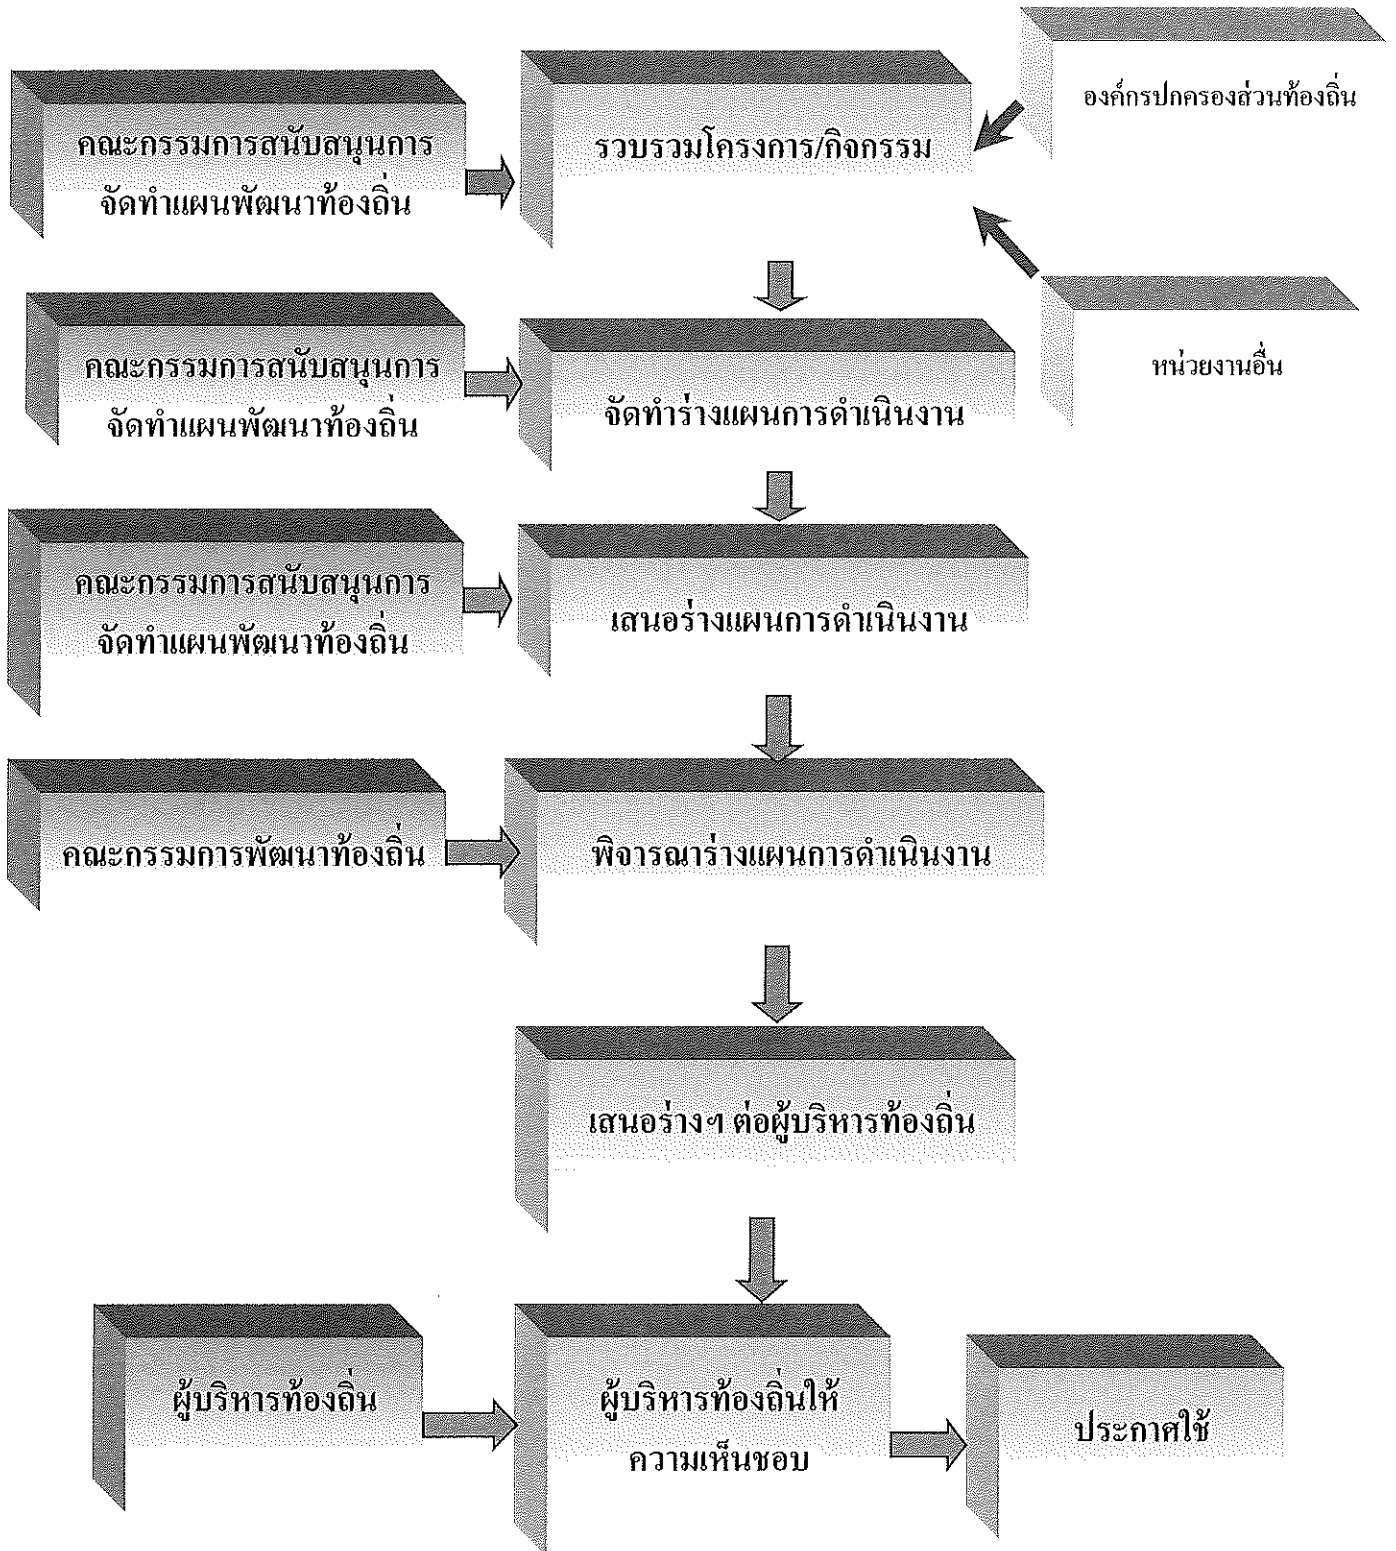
คณะกรรมการสนับสนุนการจัดทำแผนพัฒนาท้องถิ่น

รวบรวมโครงการ/กิจกรรม

องค์กรปกครองส่วนท้องถิ่น

หน่วยงานอื่น

คณะกรรมการสนับสนุนการจัดทำแผนพัฒนาท้องถิ่น

จัดทำร่างแผนการดำเนินงาน

คณะกรรมการสนับสนุนการจัดทำแผนพัฒนาท้องถิ่น

เสนอร่างแผนการดำเนินงาน

คณะกรรมการพัฒนาท้องถิ่น

พิจารณาร่างแผนการดำเนินงาน

เสนอร่างฯ ต่อผู้บริหารท้องถิ่น

ผู้บริหารท้องถิ่น

ผู้บริหารท้องถิ่นให้ความเห็นชอบ

ประกาศใช้